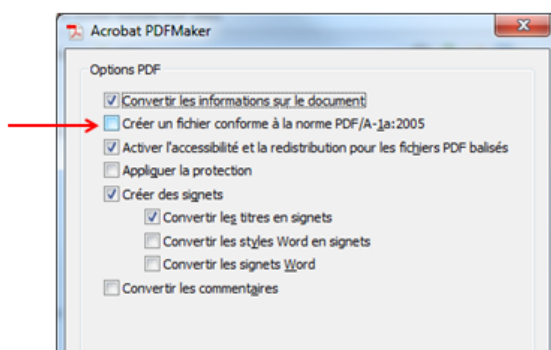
Acrobat PDFMaker

Options PDF

Convertir les informations sur le document

Créer un fichier conforme à la norme PDF/A-1a:2005

Activer l'accessibilité et la redistribution pour les fichiers PDF balisés

Appliquer la protection

Créer des signets

Convertir les titres en signets

Convertir les styles Word en signets

Convertir les signets Word

Convertir les commentaires